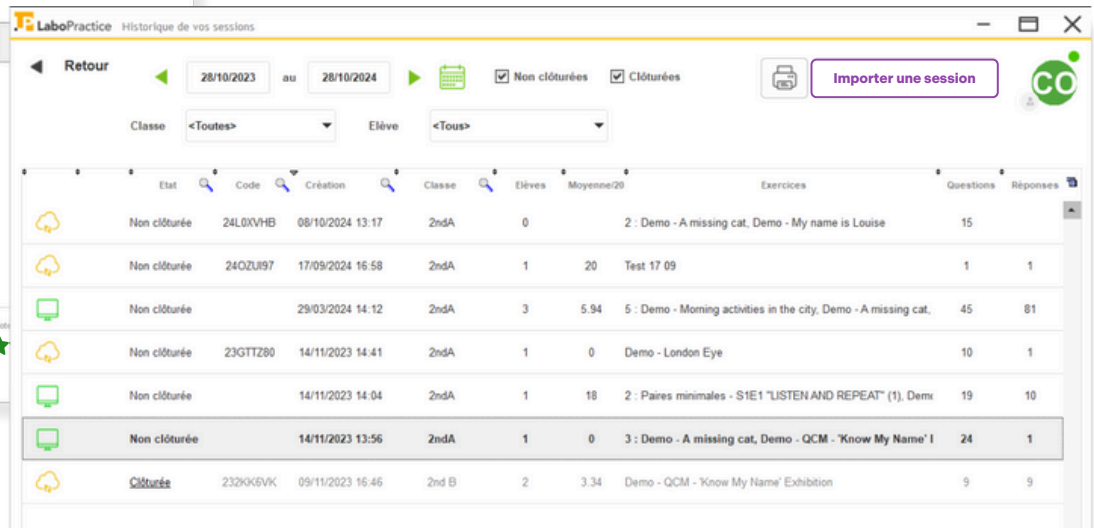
LaboPractice Historique de vos sessions

Retour

28/10/2023 au 28/10/2024

Non clôturées Clôturées

Importer une session

CO

Classe <Toutes> Elève <Tous>

| | Etat | Code | Création | Classe | Elèves | Moyenne/20 | Exercices | Questions | Réponses |
|---|---|---|---|---|---|---|---|---|---|
| | Non clôturée | 24L0XVHB | 08/10/2024 13:17 | 2ndA | 0 | | 2 : Demo - A missing cat, Demo - My name is Louise | 15 | |
| | Non clôturée | 24OZUI97 | 17/09/2024 16:58 | 2ndA | 1 | 20 | Test 17 09 | 1 | 1 |
| | Non clôturée | | 29/03/2024 14:12 | 2ndA | 3 | 5.94 | 5 : Demo - Morning activities in the city, Demo - A missing cat, | 45 | 81 |
| | Non clôturée | 23GTTZ80 | 14/11/2023 14:41 | 2ndA | 1 | 0 | Demo - London Eye | 10 | 1 |
| | Non clôturée | | 14/11/2023 14:04 | 2ndA | 1 | 18 | 2 : Paires minimales - S1E1 "LISTEN AND REPEAT" (1), Demo | 19 | 10 |
| | Non clôturée | | 14/11/2023 13:56 | 2ndA | 1 | 0 | 3 : Demo - A missing cat, Demo - QCM - 'Know My Name' I | 24 | 1 |
| | Clôturée | 232KK6VK | 09/11/2023 16:46 | 2nd B | 2 | 3.34 | Demo - QCM - 'Know My Name' Exhibition | 9 | 9 |